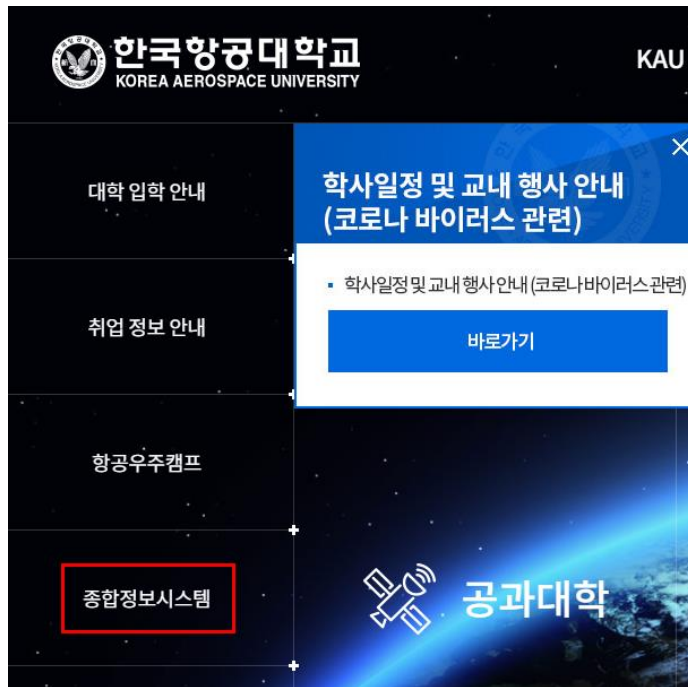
한국항공대학교
KOREA AEROSPACE UNIVERSITY

KAU

대학 입학 안내

취업 정보 안내

항공우주캠프

종합정보시스템

학사일정 및 교내 행사 안내 (코로나 바이러스 관련)

▪ 학사일정 및 교내 행사 안내 (코로나바이러스 관련)

바로가기

공과대학